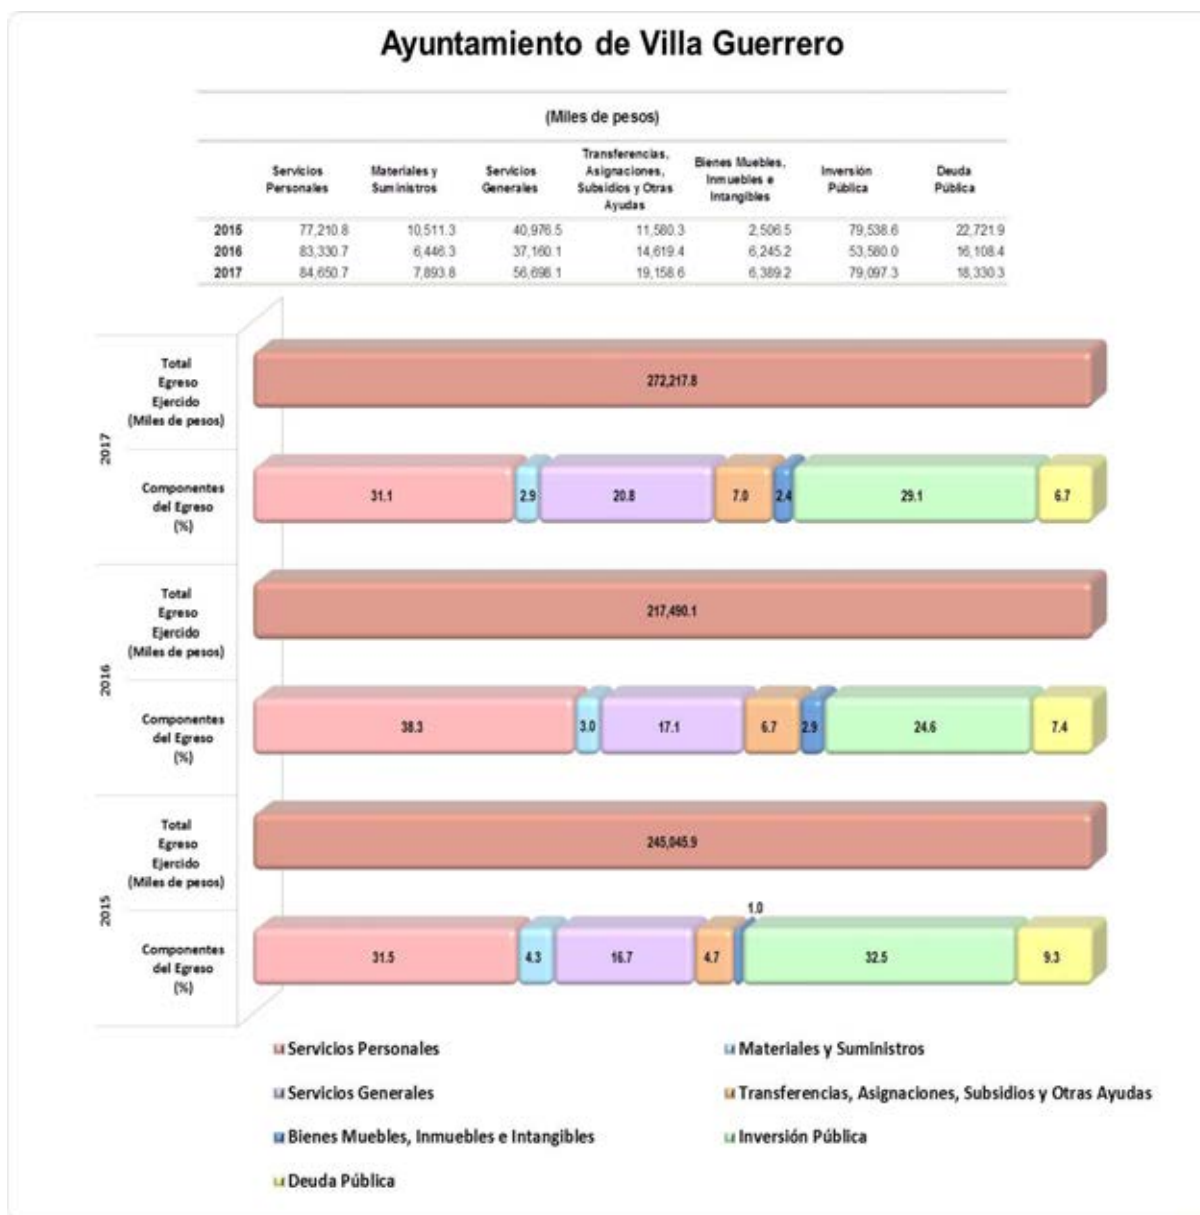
Ayuntamiento de Villa Guerrero

(Miles de pesos)

| | Servicios Personales | Materiales y Suministros | Servicios Generales | Transferencias, Asignaciones, Subsidios y Otras Ayudas | Bienes Muebles, Inmuebles e Intangibles | Inversión Pública | Deuda Pública |
|---|---|---|---|---|---|---|---|
| 2015 | 77,210.8 | 10,511.3 | 40,976.5 | 11,580.3 | 2,506.5 | 79,538.6 | 22,721.9 |
| 2016 | 83,330.7 | 6,446.3 | 37,160.1 | 14,619.4 | 6,245.2 | 53,580.0 | 16,108.4 |
| 2017 | 84,650.7 | 7,893.8 | 56,696.1 | 19,158.6 | 6,389.2 | 79,097.3 | 18,330.3 |

2017
Total Egreso Ejercido (Miles de pesos)
272,217.8
Componentes del Egreso (%)
31.1
2.9
20.8
7.0
2.4
29.1
6.7

2016
Total Egreso Ejercido (Miles de pesos)
217,490.1
Componentes del Egreso (%)
38.3
3.0
17.1
6.7
2.9
24.6
7.4

2015
Total Egreso Ejercido (Miles de pesos)
245,045.9
Componentes del Egreso (%)
31.5
4.3
16.7
4.7
1.0
32.5
9.3

Servicios Personales
Materiales y Suministros
Servicios Generales
Transferencias, Asignaciones, Subsidios y Otras Ayudas
Bienes Muebles, Inmuebles e Intangibles
Inversión Pública
Deuda Pública